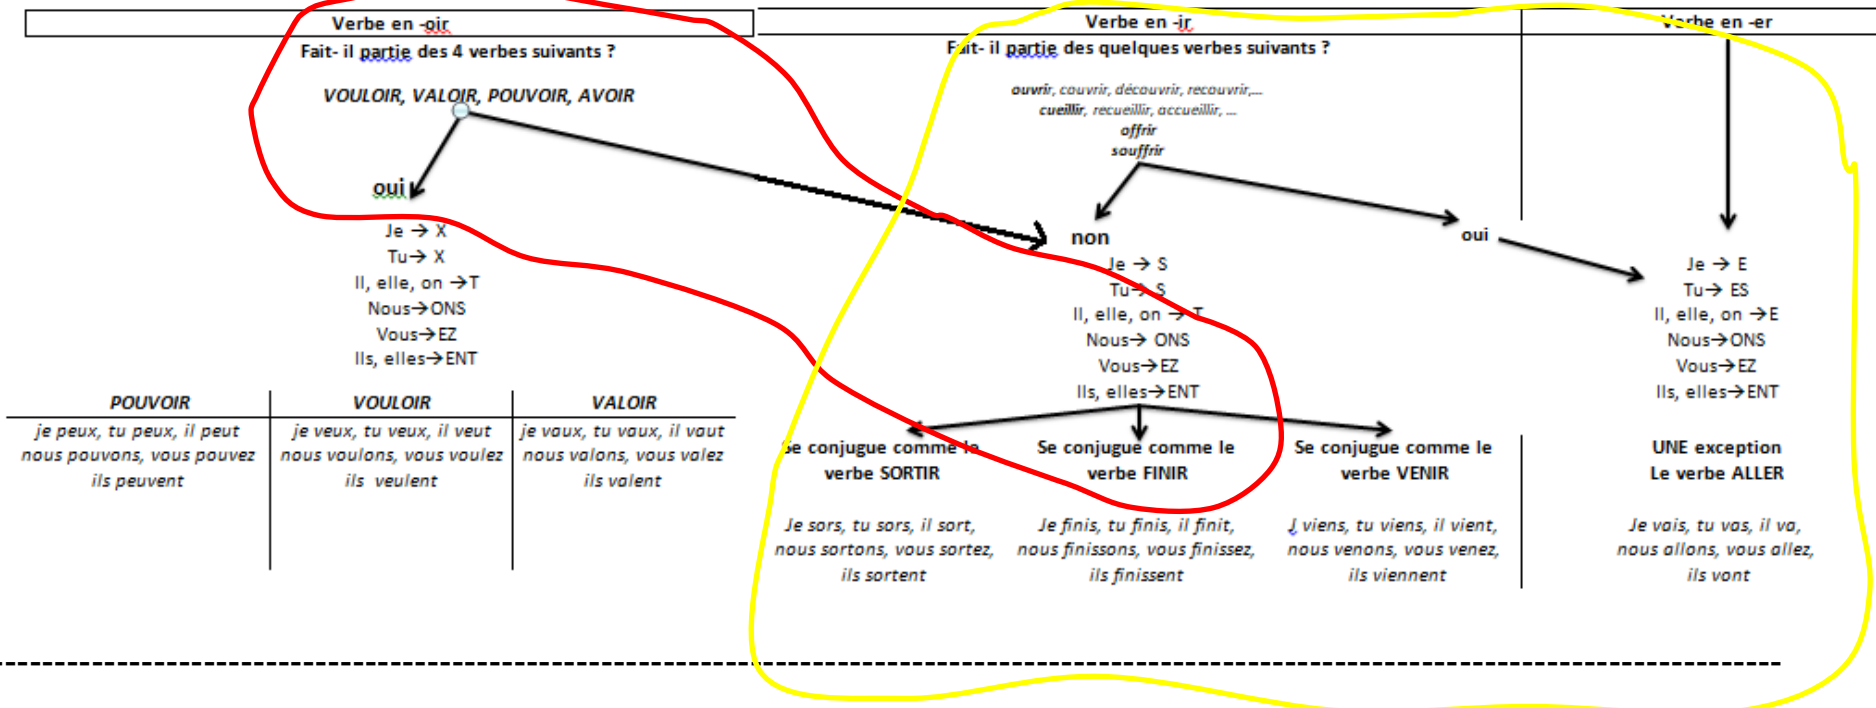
Verbe en -oir

Fait- il partie des 4 verbes suivants ?

VOULOIR, VALOIR, POUVOIR, AVOIR

oui

Je → X
Tu→ X
Il, elle, on →T
Nous→ONS
Vous→EZ
Ils, elles→ENT

| POUVOIR | VOULOIR | VALOIR |
|---|---|---|
| je peux, tu peux, il peut nous pouvons, vous pouvez ils peuvent | je veux, tu veux, il veut nous voulons, vous voulez ils veulent | je vaux, tu vaux, il vaut nous valons, vous valez ils valent |

Verbe en -ir

Fait- il partie des quelques verbes suivants ?

ouvrir, couvrir, découvrir, recouvrir,...
cueillir, recueillir, accueillir, ...
offrir
souffrir

non

Je → S
Tu→ S
Il, elle, on → T
Nous→ ONS
Vous→EZ
Ils, elles→ENT

oui

Se conjugue comme le verbe SORTIR

Je sors, tu sors, il sort, nous sortons, vous sortez, ils sortent

Se conjugue comme le verbe FINIR

Je finis, tu finis, il finit, nous finissons, vous finissez, ils finissent

Se conjugue comme le verbe VENIR

J viens, tu viens, il vient, nous venons, vous venez, ils viennent

Verbe en -er

Je → E
Tu→ ES
Il, elle, on →E
Nous→ONS
Vous→EZ
Ils, elles→ENT

UNE exception
Le verbe ALLER

Je vais, tu vas, il va, nous allons, vous allez, ils vont